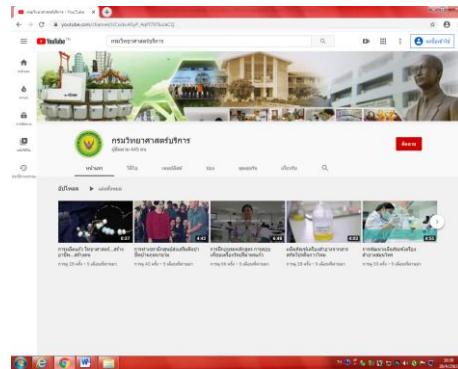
กรมวิทยาศาสตร์บริการ - YouTube

youtube.com/channel/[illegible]

YouTube TH

กรมวิทยาศาสตร์บริการ

กรมวิทยาศาสตร์บริการ

ผู้ติดตาม 495 คน

ติดตาม

หน้าแรก วิดีโอ เพลย์ลิสต์ ช่อง ชุมชน เกี่ยวกับ

อัปโหลด เล่นทั้งหมด

4:27 4:42 4:49 4:03 4:51

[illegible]